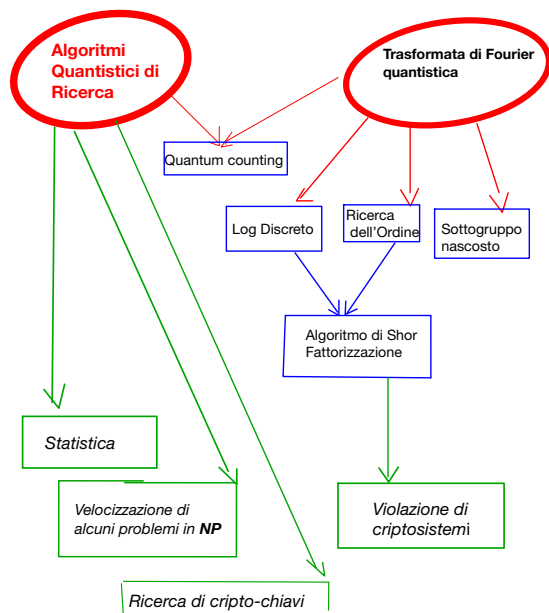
Algoritmi Quantistici di Ricerca

Trasformata di Fourier quantistica

Quantum counting

Log Discreto

Ricerca dell'Ordine

Sottogruppo nascosto

Algoritmo di Shor Fattorizzazione

Statistica

Velocizzazione di alcuni problemi in **NP**

Violazione di criptosistemi

Ricerca di cripto-chiavi